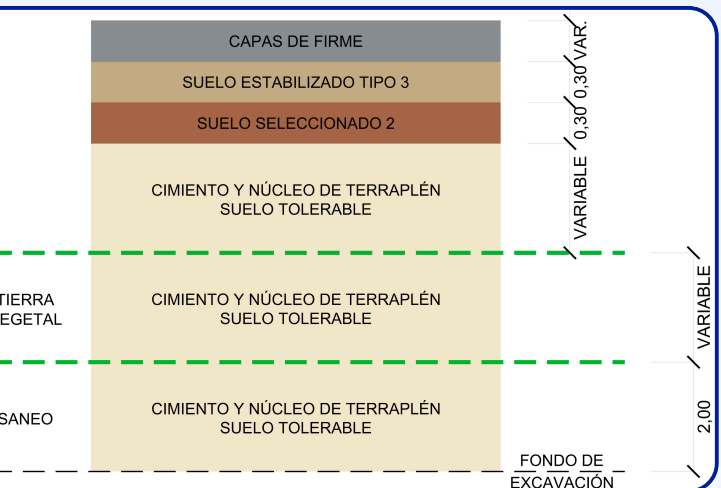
CAPAS DE FIRME

SUELO ESTABILIZADO TIPO 3

SUELO SELECCIONADO 2

CIMIENTO Y NÚCLEO DE TERRAPLÉN
SUELO TOLERABLE

VAR.
0,30
0,30
VARIABLE

TIERRA
EGETAL

CIMIENTO Y NÚCLEO DE TERRAPLÉN
SUELO TOLERABLE

VARIABLE

SANEO

CIMIENTO Y NÚCLEO DE TERRAPLÉN
SUELO TOLERABLE

2,00

FONDO DE
EXCAVACIÓN